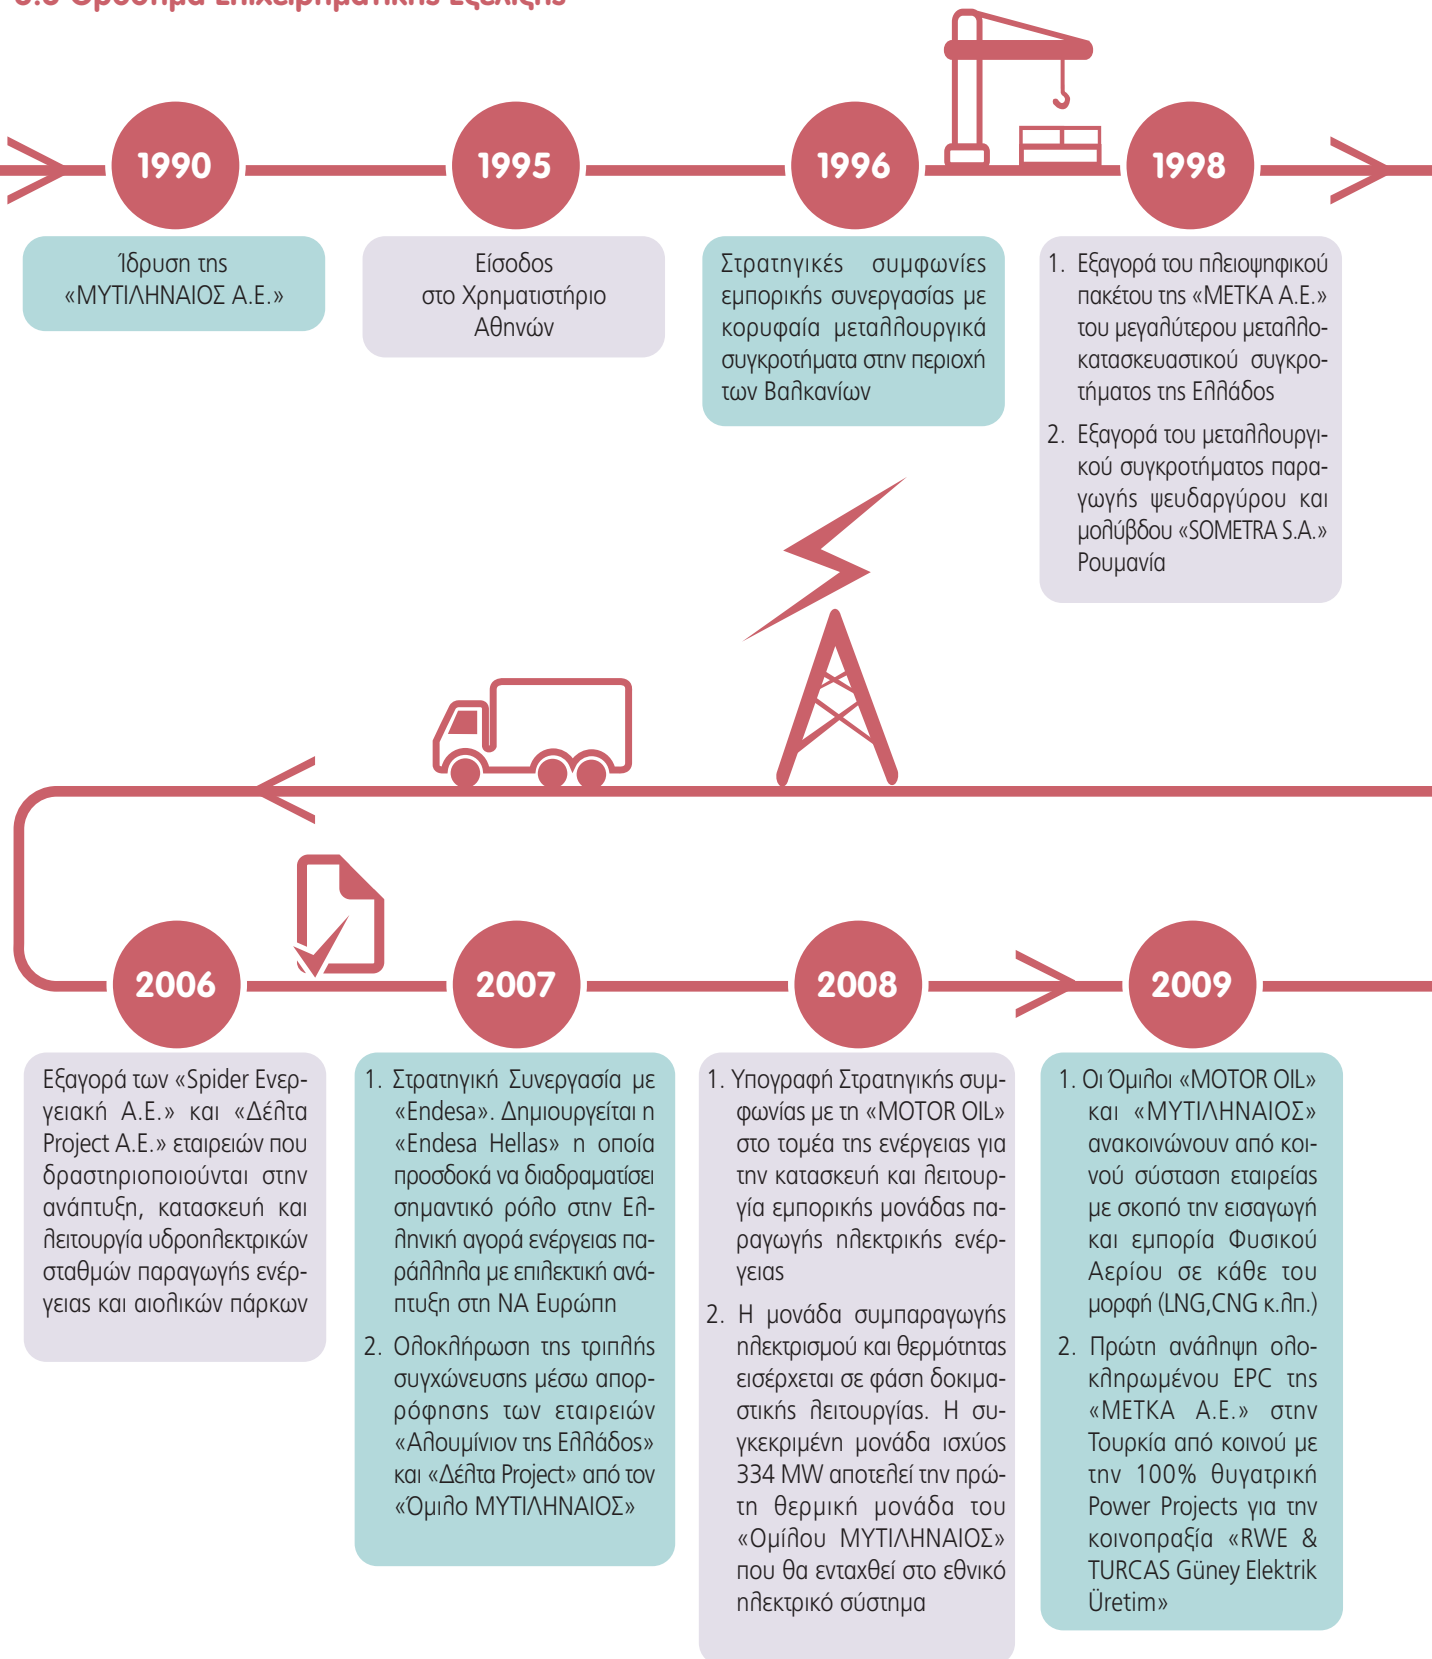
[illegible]

1990

Ίδρυση της «ΜΥΤΙΛΗΝΑΙΟΣ Α.Ε.»

1995

Είσοδος στο Χρηματιστήριο Αθηνών

1996

Στρατηγικές συμφωνίες εμπορικής συνεργασίας με κορυφαία μεταλλουργικά συγκροτήματα στην περιοχή των Βαλκανίων

1998

1. Εξαγορά του πλειοψηφικού πακέτου της «ΜΕΤΚΑ Α.Ε.» του μεγαλύτερου μεταλλοκατασκευαστικού συγκροτήματος της Ελλάδος
2. Εξαγορά του μεταλλουργικού συγκροτήματος παραγωγής ψευδαργύρου και μολύβδου «SOMETRA S.A.» Ρουμανία

2006

Εξαγορά των «Spider Ενεργειακή Α.Ε.» και «Δέλτα Project A.E.» εταιρειών που δραστηριοποιούνται στην ανάπτυξη, κατασκευή και λειτουργία υδροηλεκτρικών σταθμών παραγωγής ενέργειας και αιολικών πάρκων

2007

1. Στρατηγική Συνεργασία με «Endesa». Δημιουργείται η «Endesa Hellas» η οποία προσδοκά να διαδραματίσει σημαντικό ρόλο στην Ελληνική αγορά ενέργειας παράλληλα με επιλεκτική ανάπτυξη στη ΝΑ Ευρώπη
2. Ολοκλήρωση της τριπλής συγχώνευσης μέσω απορρόφησης των εταιρειών «Αλουμίνιον της Ελλάδος» και «Δέλτα Project» από τον «Όμιλο ΜΥΤΙΛΗΝΑΙΟΣ»

2008

1. Υπογραφή Στρατηγικής συμφωνίας με τη «MOTOR OIL» στο τομέα της ενέργειας για την κατασκευή και λειτουργία εμπορικής μονάδας παραγωγής ηλεκτρικής ενέργειας
2. Η μονάδα συμπαραγωγής ηλεκτρισμού και θερμότητας εισέρχεται σε φάση δοκιμαστικής λειτουργίας. Η συγκεκριμένη μονάδα ισχύος 334 MW αποτελεί την πρώτη θερμική μονάδα του «Ομίλου ΜΥΤΙΛΗΝΑΙΟΣ» που θα ενταχθεί στο εθνικό ηλεκτρικό σύστημα

2009

1. Οι Όμιλοι «MOTOR OIL» και «ΜΥΤΙΛΗΝΑΙΟΣ» ανακοινώνουν από κοινού σύσταση εταιρείας με σκοπό την εισαγωγή και εμπορία Φυσικού Αερίου σε κάθε του μορφή (LNG,CNG κ.λπ.)
2. Πρώτη ανάληψη ολοκληρωμένου EPC της «ΜΕΤΚΑ Α.Ε.» στην Τουρκία από κοινού με την 100% θυγατρική Power Projects για την κοινοπραξία «RWE & TURCAS Güney Elektrik Üretim»